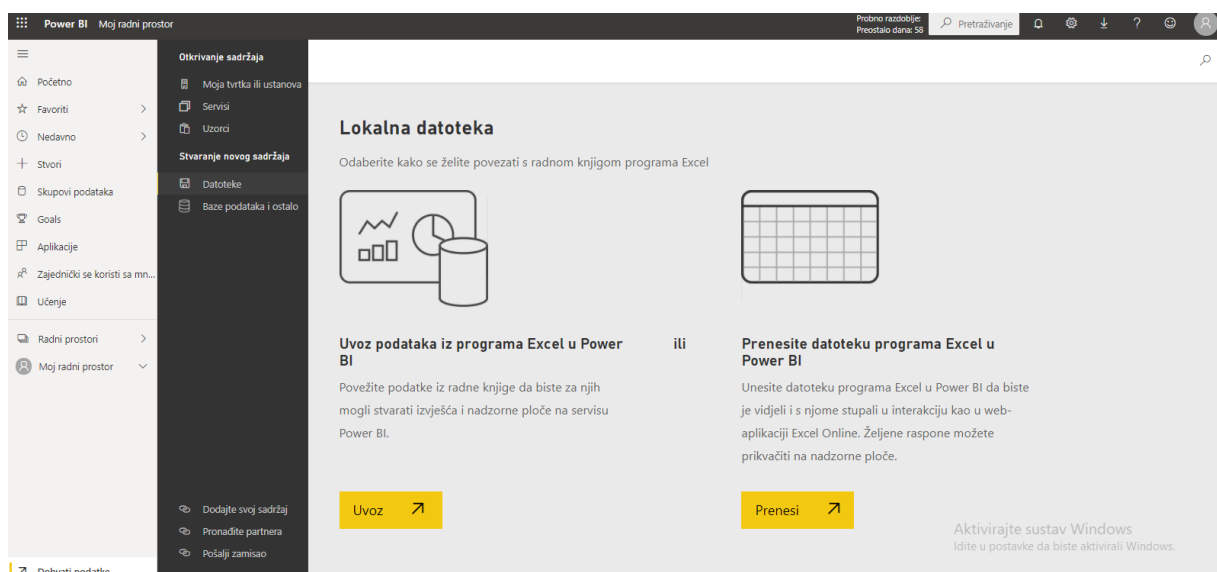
Power BI Moj radni prostor

Probno razdoblje: Preostalo dana: 58

Pretraživanje

Početno
Favoriti
Nedavno
Stvori
Skupovi podataka
Goals
Aplikacije
Zajednički se koristi sa mn...
Učenje
Radni prostori
Moj radni prostor

Otkrivanje sadržaja
Moja tvrtka ili ustanova
Servisi
Uzorci
Stvaranje novog sadržaja
Datoteke
Baze podataka i ostalo

Dodajte svoj sadržaj
Pronađite partnera
Pošalji zamisao

Lokalna datoteka

Odaberite kako se želite povezati s radnom knjigom programa Excel

Uvoz podataka iz programa Excel u Power BI

ili

Povežite podatke iz radne knjige da biste za njih mogli stvarati izvješća i nadzorne ploče na servisu Power BI.

Uvoz

Prenesite datoteku programa Excel u Power BI

Unesite datoteku programa Excel u Power BI da biste je vidjeli i s njome stupali u interakciju kao u web-aplikaciji Excel Online. Željene raspone možete prikvačiti na nadzorne ploče.

Prenesi

Aktivirajte sustav Windows
Idite u postavke da biste aktivirali Windows.

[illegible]